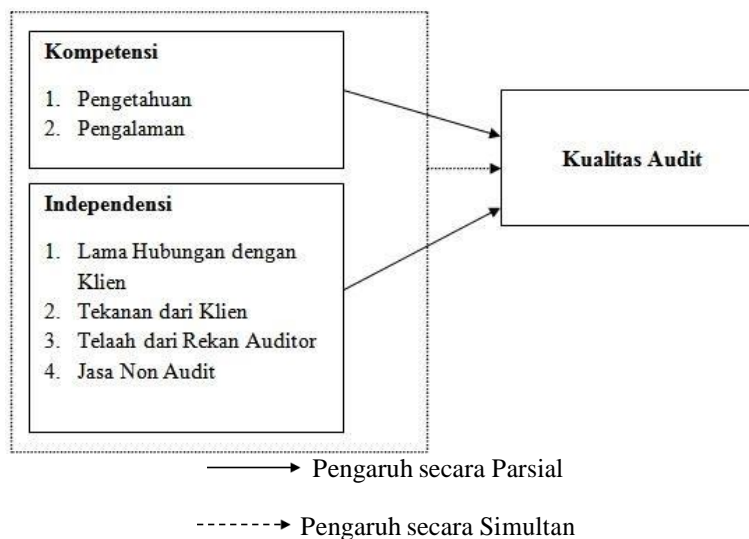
Kompetensi

1. Pengetahuan
2. Pengalaman

Independensi

1. Lama Hubungan dengan Klien
2. Tekanan dari Klien
3. Telaah dari Rekan Auditor
4. Jasa Non Audit

Kualitas Audit

Pengaruh secara Parsial

Pengaruh secara Simultan